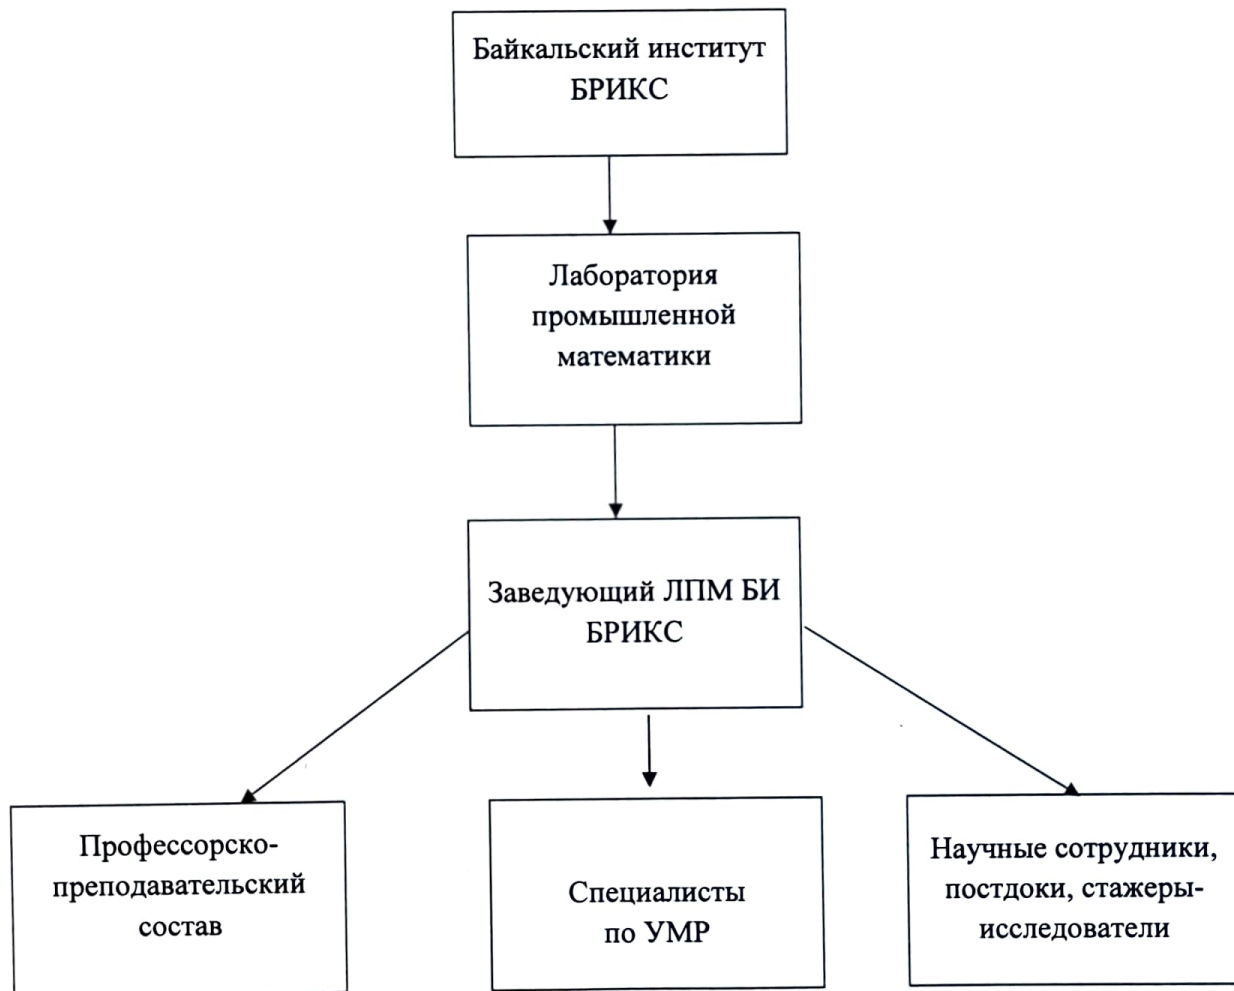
Байкальский институт БРИКС

Лаборатория промышленной математики

Заведующий ЛПМ БИ БРИКС

Профессорско-преподавательский состав

Специалисты по УМР

Научные сотрудники, постдоки, стажеры-исследователи